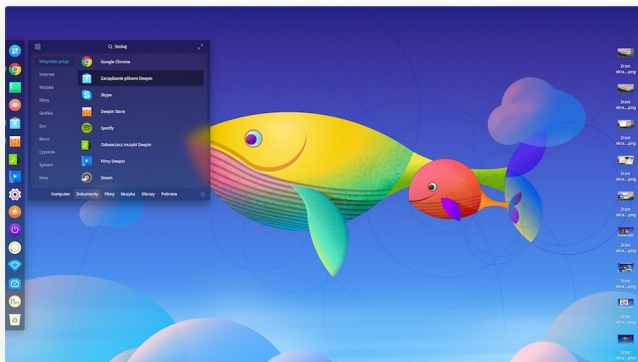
Szukaj

Wszystkie progr
Internet
Muzyka
Filmy
Grafika
Gra
Biuro
Czytanie
System
Inne

Google Chrome
Zarządzanie plikami Deepin
Skype
Deepin Store
Spotify
Odtwarzacz muzyki Deepin
Filmy Deepin
Steam

Komputer Dokumenty Filmy Muzyka Obrazy Pobrane

Zrzut ekra....png
Zrzut ekra....png
Zrzut ekra....png
Zrzut ekra....png
Zrzut ekra....png
Zrzut ekra....png
Zrzut ekra....png
Zrzut ekra....png
Zrzut ekra....png
Zrzut ekra....png